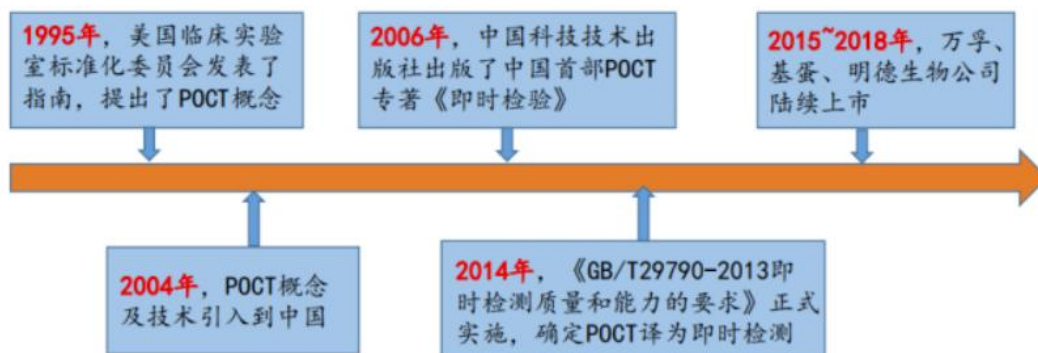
1995年，美国临床实验室标准化委员会发表了指南，提出了POCT概念

2006年，中国科技技术出版社出版了中国首部POCT专著《即时检验》

2015~2018年，万孚、基蛋、明德生物公司陆续上市

2004年，POCT概念及技术引入到中国

2014年，《GB/T29790-2013即时检测质量和能力的要求》正式实施，确定POCT译为即时检测